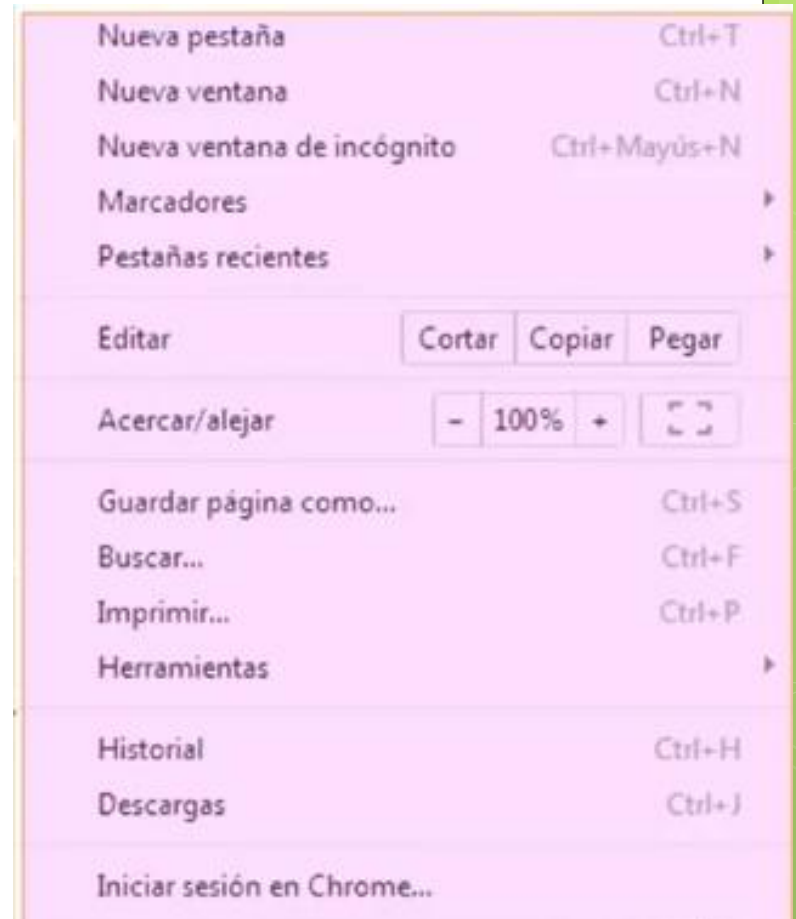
Nueva pestaña Ctrl+T
Nueva ventana Ctrl+N
Nueva ventana de incógnito Ctrl+Mayús+N
Marcadores
Pestañas recientes

Editar Cortar Copiar Pegar

Acercar/alejar - 100% +

Guardar página como... Ctrl+S
Buscar... Ctrl+F
Imprimir... Ctrl+P
Herramientas

Historial Ctrl+H
Descargas Ctrl+J

Iniciar sesión en Chrome...